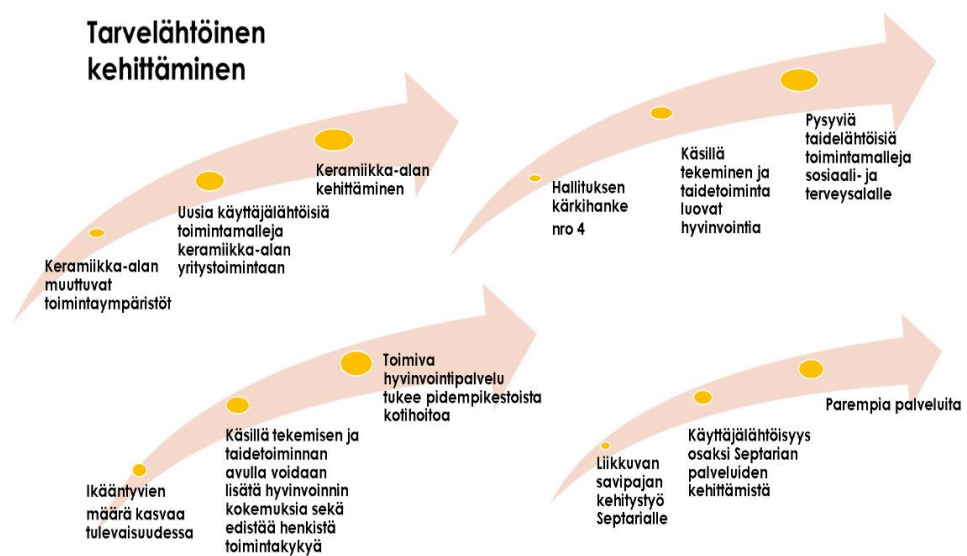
Tarvelähtöinen kehittäminen

Keramiikka-alan muuttuvat toimintaympäristöt

Uusia käyttäjälähtöisiä toimintamalleja keramiikka-alan yritystoimintaan

Keramiikka-alan kehittäminen

Hallituksen kärkihanke nro 4

Käsillä tekeminen ja taidetoiminta luovat hyvinvointia

Pysyviä taidelähtöisiä toimintamalleja sosiaali- ja terveysalalle

Ikääntyvien määrä kasvaa tulevaisuudessa

Käsillä tekemisen ja taidetoiminnan avulla voidaan lisätä hyvinvoinnin kokemuksia sekä edistää henkistä toimintakykyä

Toimiva hyvinvointipalvelu tukee pidempikestoista kotihoitoa

Liikkuvan savipajan kehitystyö Septarialle

Käyttäjälähtöisyys osaksi Septarian palveluiden kehittämistä

Parempia palveluita